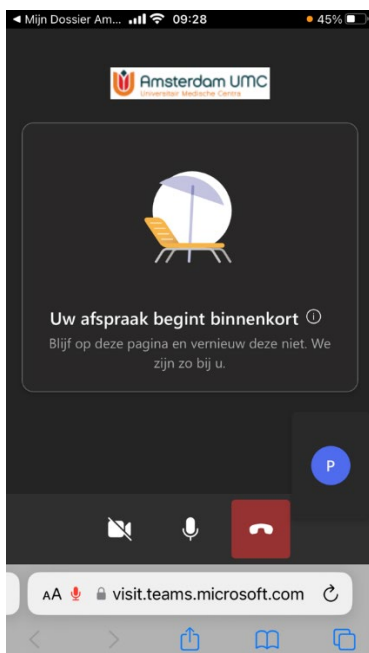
◀ Mijn Dossier Am... 09:28 45%

Amsterdam UMC
Universitair Medische Centra

Uw afspraak begint binnenkort ⓘ

Blijf op deze pagina en vernieuw deze niet. We zijn zo bij u.

P

AA visit.teams.microsoft.com